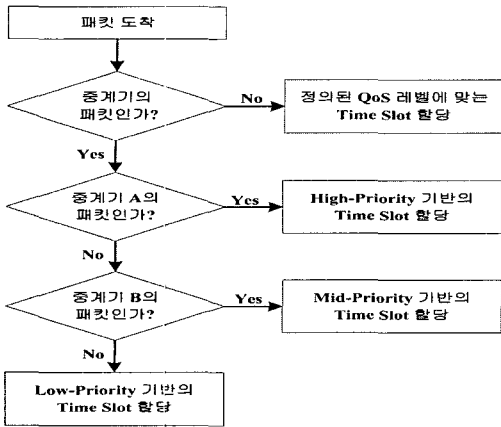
패킷 도착

중계기의 패킷인가?

No

정의된 QoS 레벨에 맞는 Time Slot 할당

Yes

중계기 A의 패킷인가?

Yes

High-Priority 기반의 Time Slot 할당

No

중계기 B의 패킷인가?

Yes

Mid-Priority 기반의 Time Slot 할당

No

Low-Priority 기반의 Time Slot 할당